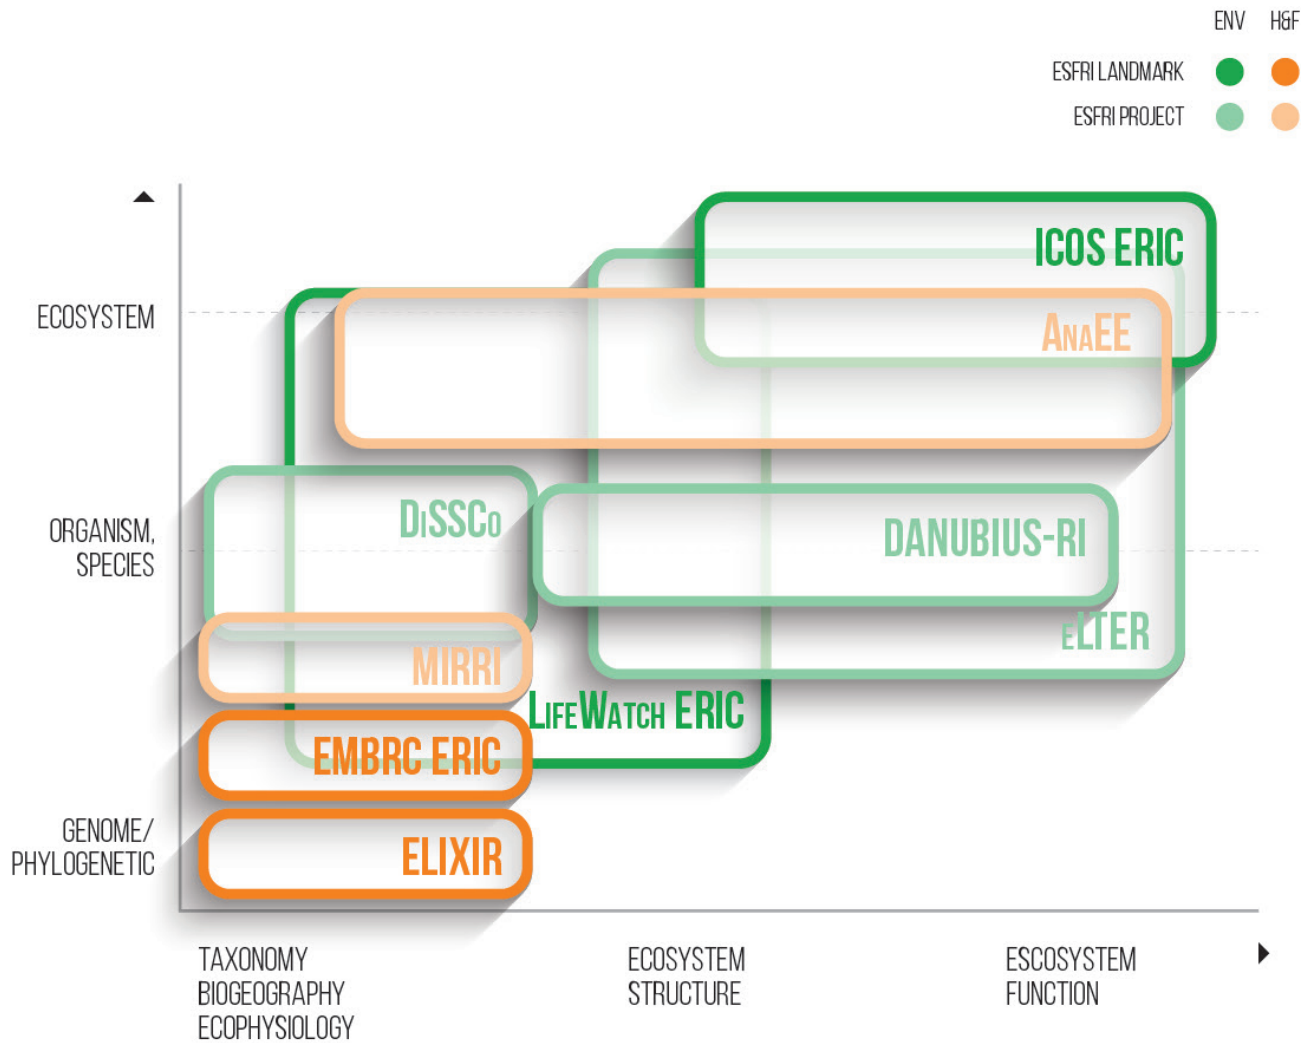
ENV H&F

ESFRI LANDMARK

ESFRI PROJECT

ECOSYSTEM

ORGANISM, SPECIES

GENOME/ PHYLOGENETIC

ICOS ERIC

AnaEE

DiSSCo

DANUBIUS-RI

eLTER

MIRRI

LifeWatch ERIC

EMBRC ERIC

ELIXIR

TAXONOMY BIOGEOGRAPHY ECOPHYSIOLOGY

ECOSYSTEM STRUCTURE

ESCOSYSTEM FUNCTION